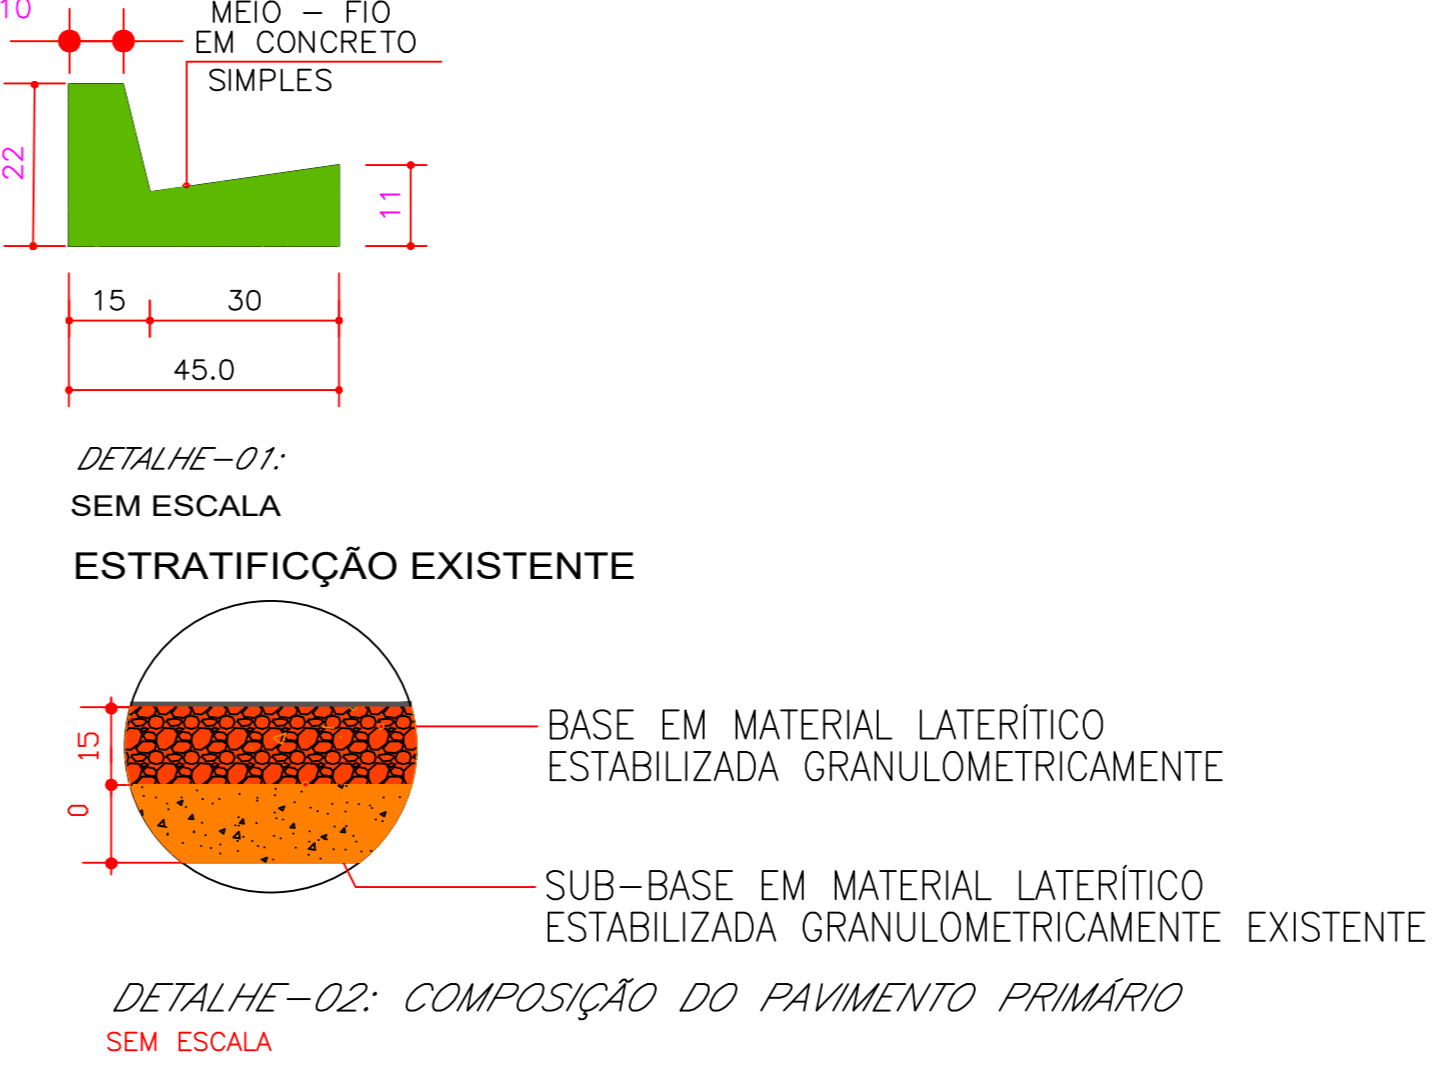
10

MEIO – FIO
EM CONCRETO
SIMPLES

22

11

15 30

45.0

DETALHE–01:
SEM ESCALA

ESTRATIFICÇÃO EXISTENTE

15

0

BASE EM MATERIAL LATERÍTICO
ESTABILIZADA GRANULOMETRICAMENTE

SUB–BASE EM MATERIAL LATERÍTICO
ESTABILIZADA GRANULOMETRICAMENTE EXISTENTE

DETALHE–02: COMPOSIÇÃO DO PAVIMENTO PRIMÁRIO
SEM ESCALA